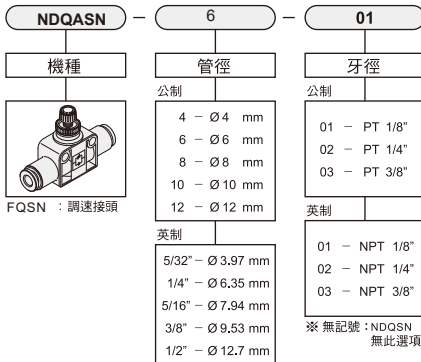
NDQASN — 6 — 01

機種

FQSN ：調速接頭

管徑

公制

4 — Ø4 mm
6 — Ø6 mm
8 — Ø8 mm
10 — Ø10 mm
12 — Ø12 mm

英制

5/32" — Ø3.97 mm
1/4" — Ø6.35 mm
5/16" — Ø7.94 mm
3/8" — Ø9.53 mm
1/2" — Ø12.7 mm

牙徑

公制

01 — PT 1/8"
02 — PT 1/4"
03 — PT 3/8"

英制

01 — NPT 1/8"
02 — NPT 1/4"
03 — NPT 3/8"

※ 無記號：NDQSN 無此選項